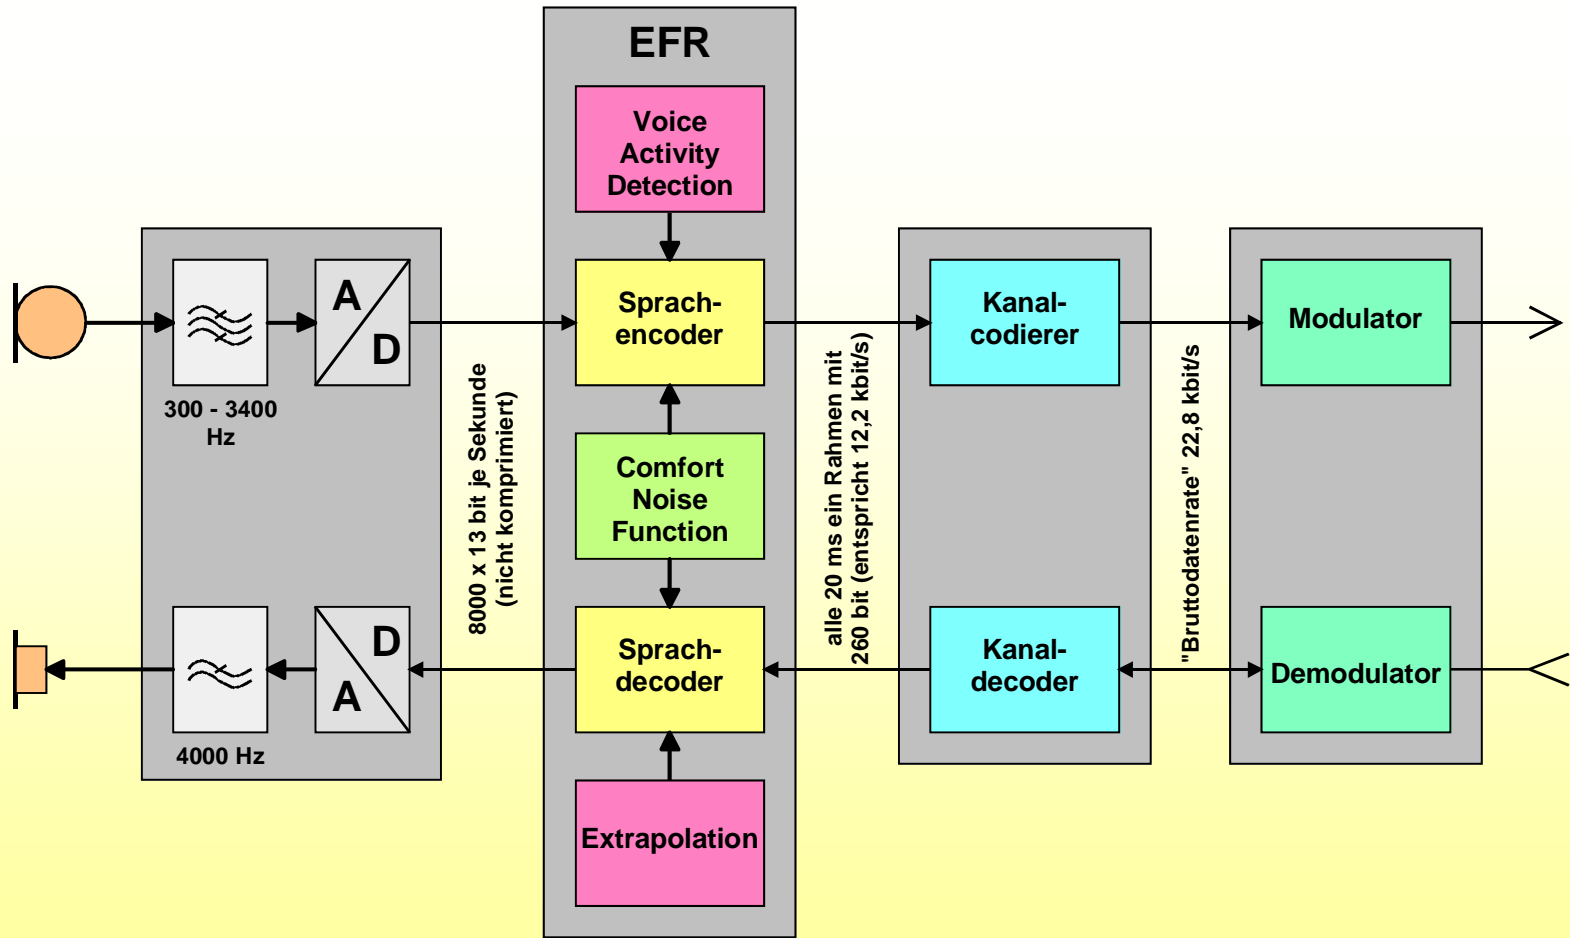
EFR

Voice Activity Detection

A D

300 - 3400 Hz

Sprachencoder

Kanalcodierer

Modulator

8000 x 13 bit je Sekunde (nicht komprimiert)

Comfort Noise Function

alle 20 ms ein Rahmen mit 260 bit (entspricht 12,2 kbit/s)

"Bruttodatenrate" 22,8 kbit/s

D A

4000 Hz

Sprachdecoder

Kanaldecoder

Demodulator

Extrapolation